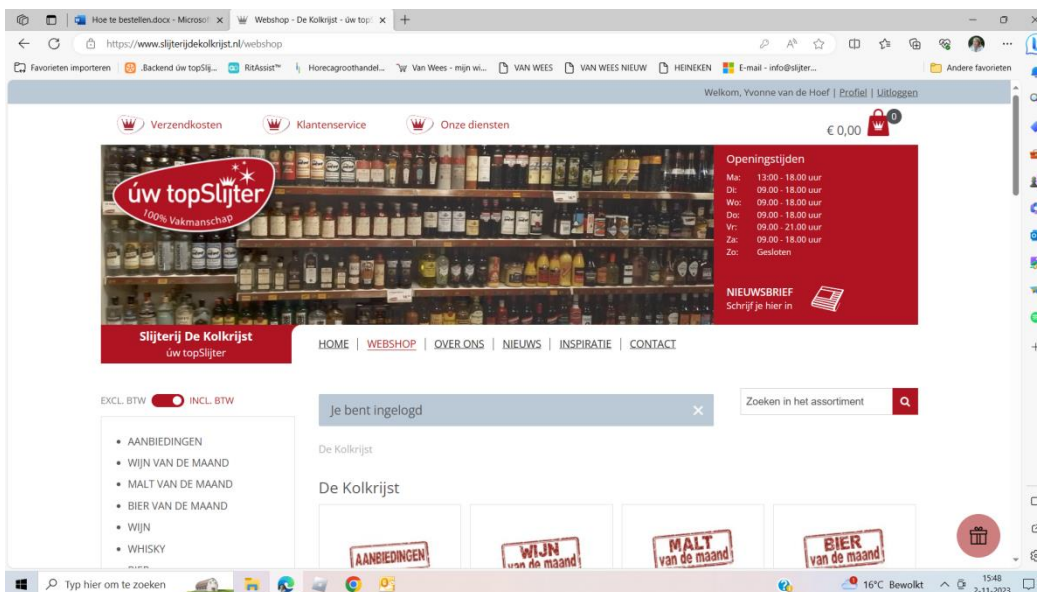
Hoe te bestellen.docx - Microsoft ×
Webshop - De Kolkrijst - úw topS ×
+

https://www.slijterijdekolkrijst.nl/webshop

Favorieten importeren | .Backend úw topSlij... | RitAssist™ | Horecagroothandel... | Van Wees - mijn wi... | VAN WEES | VAN WEES NIEUW | HEINEKEN | E-mail - info@slijter... | Andere favorieten

Welkom, Yvonne van de Hoef | Profiel | Uitloggen

Verzendkosten
Klantenservice
Onze diensten

€ 0,00
0

úw topSlijter
100% Vakmanschap

Openingstijden
Ma: 13:00 - 18.00 uur
Di: 09.00 - 18.00 uur
Wo: 09.00 - 18.00 uur
Do: 09.00 - 18.00 uur
Vr: 09.00 - 21.00 uur
Za: 09.00 - 18.00 uur
Zo: Gesloten

NIEUWSBRIEF
Schrijf je hier in

Slijterij De Kolkrijst
úw topSlijter

HOME | WEBSHOP | OVER ONS | NIEUWS | INSPIRATIE | CONTACT

EXCL. BTW INCL. BTW

Je bent ingelogd ×

Zoeken in het assortiment

• AANBIEDINGEN
• WIJN VAN DE MAAND
• MALT VAN DE MAAND
• BIER VAN DE MAAND
• WIJN
• WHISKY

De Kolkrijst

De Kolkrijst

AANBIEDINGEN
WIJN van de maand
MALT van de maand
BIER van de maand

Typ hier om te zoeken
16°C Bewolkt
15:48
2-11-2023